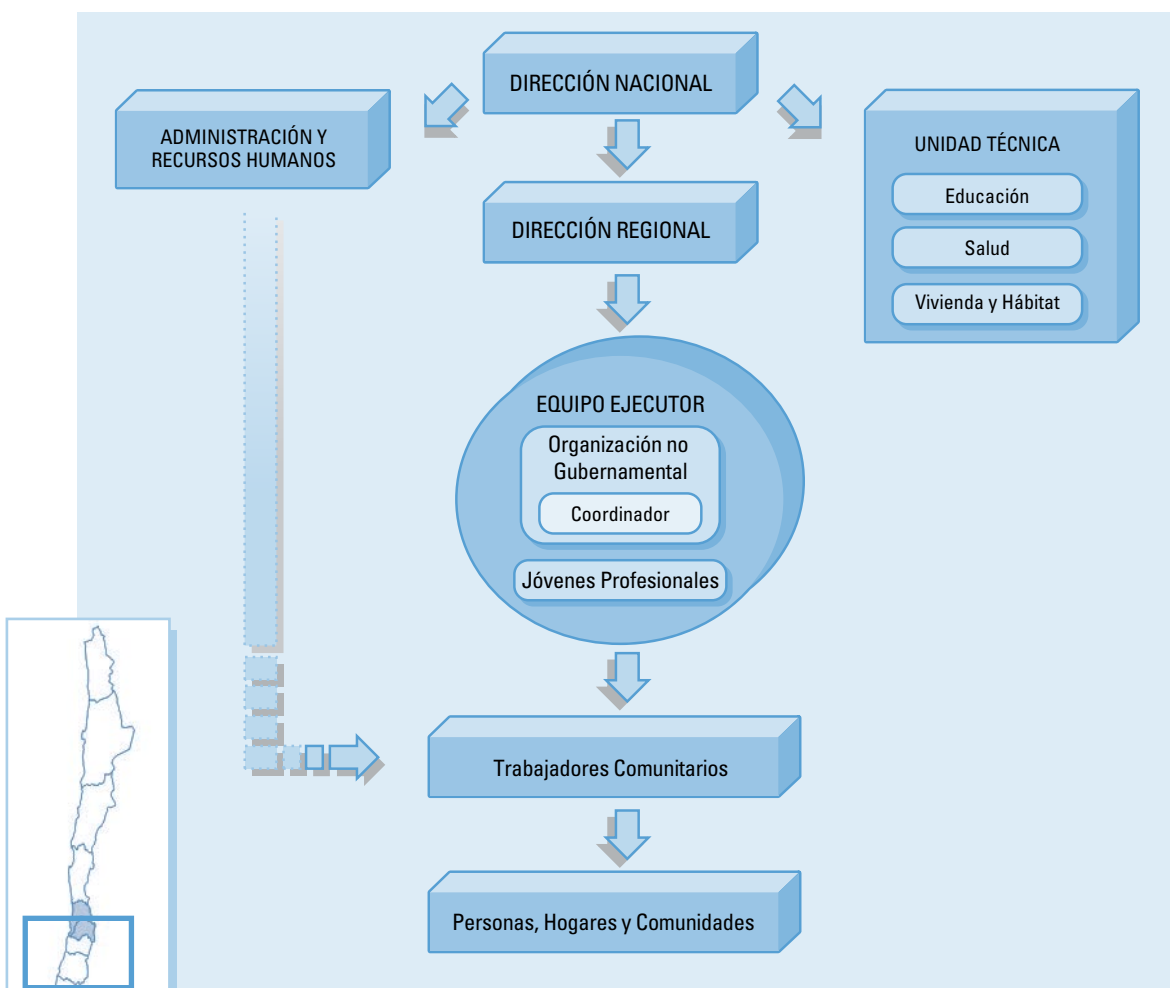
DIRECCIÓN NACIONAL

ADMINISTRACIÓN Y RECURSOS HUMANOS

UNIDAD TÉCNICA

Educación

Salud

Vivienda y Hábitat

DIRECCIÓN REGIONAL

EQUIPO EJECUTOR

Organización no Gubernamental

Coordinador

Jóvenes Profesionales

Trabajadores Comunitarios

Personas, Hogares y Comunidades